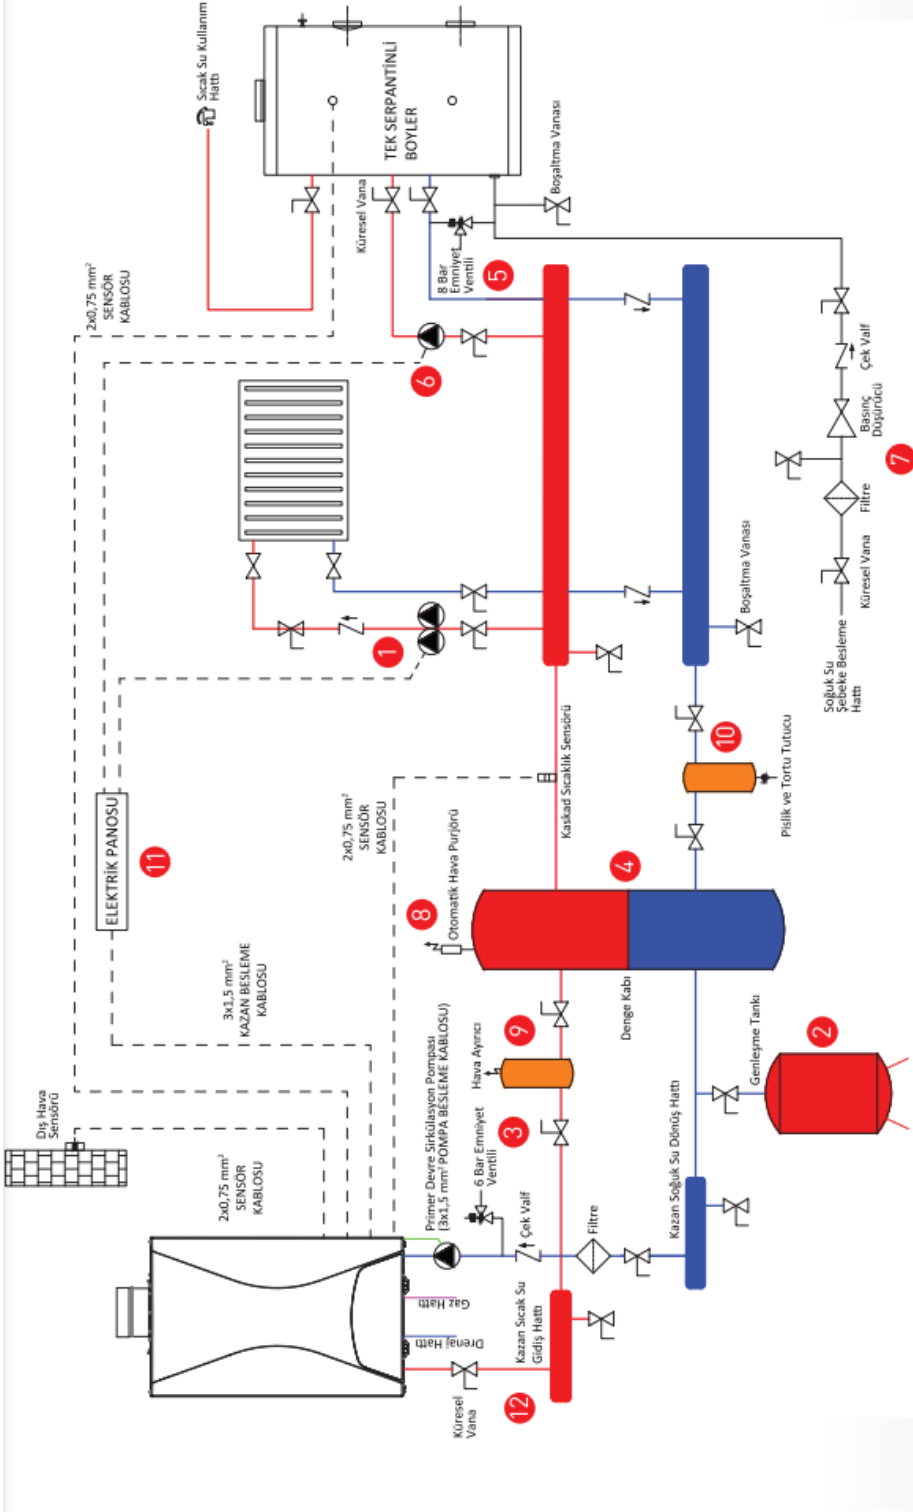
Sıcak Su Kullanım Hattı

TEK SERPANTİNLİ BOYLER

Küresel Vana

Boşaltma Vanası

8 Bar Emniyet Ventili

5

2x0,75 mm² SENSÖR KABLOSU

6

Çek Valf

Basınç Düşürücü

7

Filtre

Küresel Vana

Soğuk Su Şebeke Besleme Hattı

Boşaltma Vanası

1

10

Pislik ve Tortu Tutucu

Kaskad Sıcaklık Sensörü

2x0,75 mm² SENSÖR KABLOSU

ELEKTRİK PANOSU

11

4

8

Otomatik Hava Purjörü

Denge Kabı

3x1,5 mm² KAZAN BESLEME KABLOSU

9

Hava Ayırıcı

Primer Devre Sirkülasyon Pompası (3x1,5 mm² POMPA BESLEME KABLOSU)

2

Genleşme Tankı

3

6 Bar Emniyet Ventili

Kazan Soğuk Su Dönüş Hattı

Dış Hava Sensörü

2x0,75 mm² SENSÖR KABLOSU

Çek Valf

Filtre

Gaz Hattı

Drenaj Hattı

Kazan Sıcak Su Gidiş Hattı

Küresel Vana

12